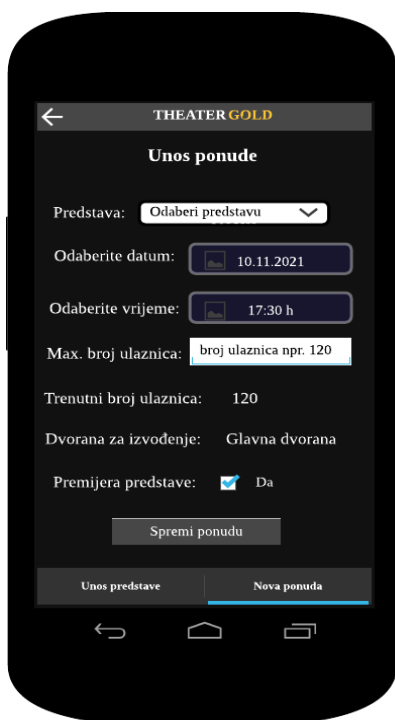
THEATER GOLD

Unos ponude

Predstava: Odaberi predstavu

Odaberite datum: 10.11.2021

Odaberite vrijeme: 17:30 h

Max. broj ulaznica: broj ulaznica npr. 120

Trenutni broj ulaznica: 120

Dvorana za izvođenje: Glavna dvorana

Premijera predstave: Da

Spremi ponudu

Unos predstave

Nova ponuda